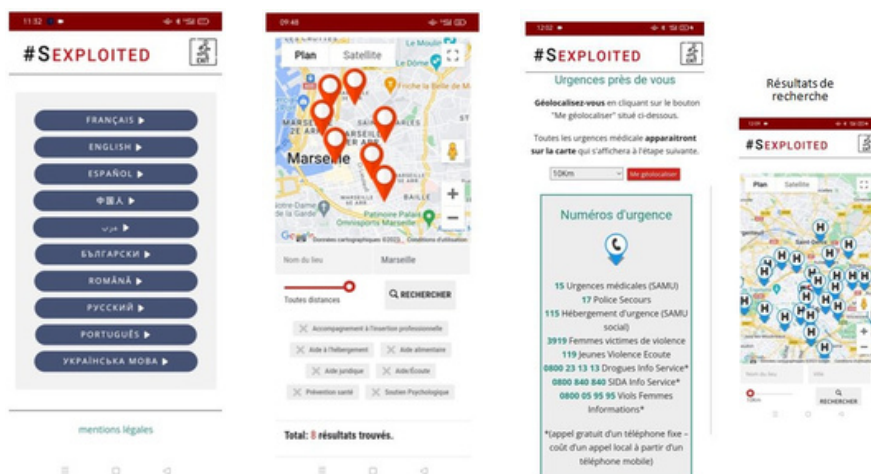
11:32

#SEXPLOITED

FRANÇAIS ▶
ENGLISH ▶
ESPAÑOL ▶
中国人 ▶
عرب ▶
БЪЛГАРСКИ ▶
ROMÂNĂ ▶
PУССКИЙ ▶
PORTUGUÊS ▶
УКРАЇНСЬКА МОВА ▶

mentions légales

09:48

Plan Satellite

Le Moulin
Le Dôme
Marseille
Notre-Dame de la Garde
Patinoire Palais Omnisports Marseille
Google Données cartographiques ©2023 Conditions d'utilisation

Nom du lieu Marseille

Toutes distances

RECHERCHER

Accompagnement à l'insertion professionnelle
Aide à l'hébergement Aide alimentaire
Aide juridique Aide/Écoute
Prévention santé Soutien Psychologique

Total: 8 résultats trouvés.

12:02

#SEXPLOITED

Urgences près de vous

Géolocalisez-vous en cliquant sur le bouton "Me géolocaliser" situé ci-dessous.

Toutes les urgences médicale apparaitront sur la carte qui s'affichera à l'étape suivante.

10Km Me géolocaliser

Numéros d'urgence

15 Urgences médicales (SAMU)
17 Police Secours
115 Hébergement d'urgence (SAMU social)
3919 Femmes victimes de violence
119 Jeunes Violence Ecoute
0800 23 13 13 Drogues Info Service*
0800 840 840 SIDA Info Service*
0800 05 95 95 Viols Femmes Informations*

*(appel gratuit d'un téléphone fixe – coût d'un appel local à partir d'un téléphone mobile)

Résultats de recherche

#SEXPLOITED

Plan Satellite

Saint-Denis

RECHERCHER